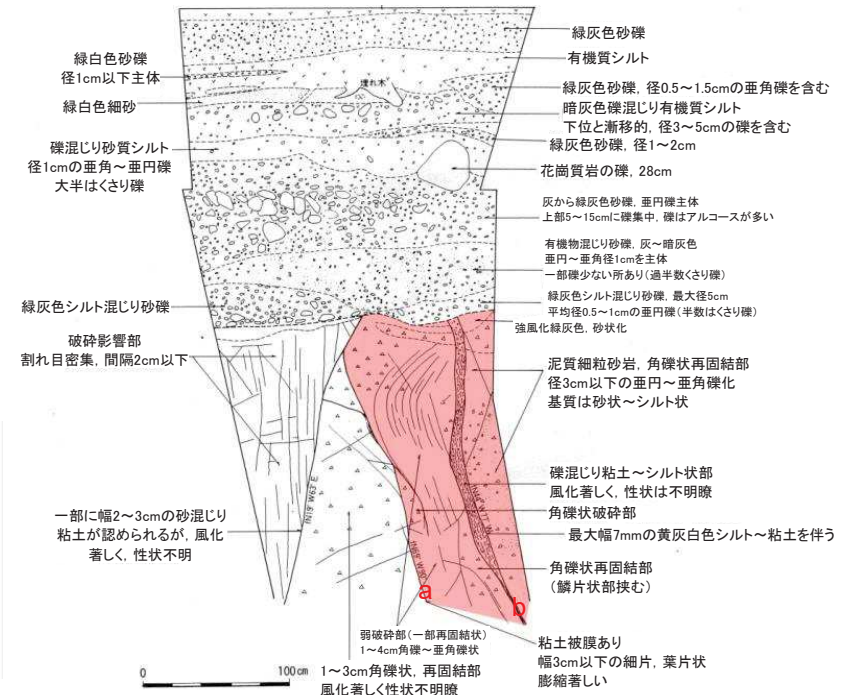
緑灰色砂礫
有機質シルト
緑白色砂礫
径1cm以下主体
埋れ木
緑白色細砂
緑灰色砂礫, 径0.5～1.5cmの亜角礫を含む
暗灰色礫混じり有機質シルト
下位と漸移的, 径3～5cmの礫を含む
礫混じり砂質シルト
径1cmの亜角～亜円礫
大半はくさり礫
緑灰色砂礫, 径1～2cm
花崗質岩の礫, 28cm
灰から緑灰色砂礫, 亜円礫主体
上部5～15cmに礫集中, 礫はアルコースが多い
有機物混じり砂礫, 灰～暗灰色
亜円～亜角径1cmを主体
一部礫少ない所あり(過半数くさり礫)
緑灰色シルト混じり砂礫
緑灰色シルト混じり砂礫, 最大径5cm
平均径0.5～1cmの亜円礫(半数はくさり礫)
強風化緑灰色, 砂状化
破砕影響部
割れ目密集, 間隔2cm以下
泥質細粒砂岩, 角礫状再固結部
径3cm以下の亜円～亜角礫化
基質は砂状～シルト状
礫混じり粘土～シルト状部
風化著しく, 性状は不明瞭
角礫状破砕部
一部に幅2～3cmの砂混じり
粘土が認められるが, 風化
著しく, 性状不明
最大幅7mmの黄灰白色シルト～粘土を伴う
角礫状再固結部
(鱗片状部挟む)
a
b
弱破砕部(一部再固結状)
1～4cm角礫～亜角礫状
粘土被膜あり
幅3cm以下の細片, 葉片状
膨縮著しい
0
100cm
1～3cm角礫状, 再固結部
風化著しく性状不明瞭